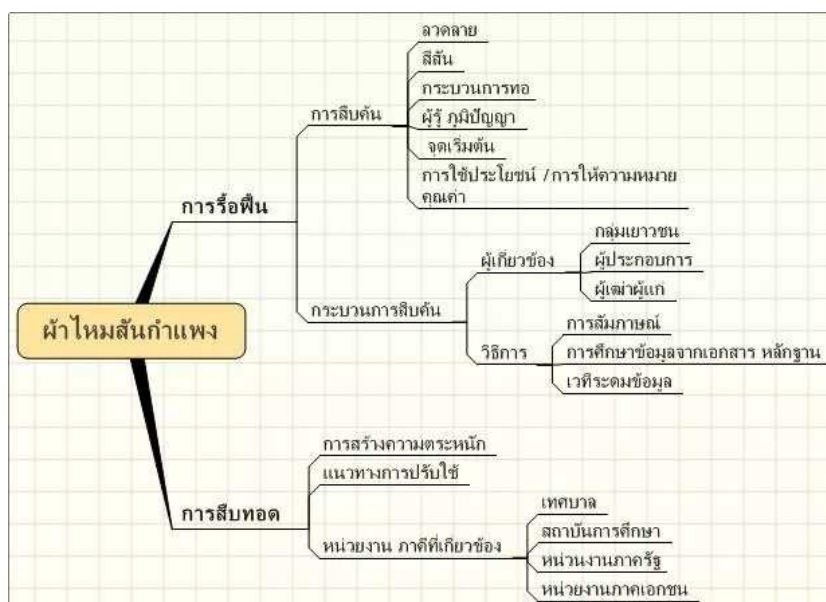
ผ้าไหมสันกำแพง

การรื้อฟื้น

การสืบค้น

ลวดลาย

สีสัน

กระบวนการทอ

ผู้รู้ ภูมิปัญญา

จุดเริ่มต้น

การใช้ประโยชน์ /การให้ความหมาย คุณค่า

กระบวนการสืบค้น

ผู้เกี่ยวข้อง

กลุ่มเยาวชน

ผู้ประกอบการ

ผู้เฒ่าผู้แก่

วิธีการ

การสัมภาษณ์

การศึกษาข้อมูลจากเอกสาร หลักฐาน

เวทีระดมข้อมูล

การสืบทอด

การสร้างความตระหนัก

แนวทางการปรับใช้

หน่วยงาน ภาคีที่เกี่ยวข้อง

เทศบาล

สถาบันการศึกษา

หน่วนงานภาครัฐ

หน่วยงานภาคเอกชน